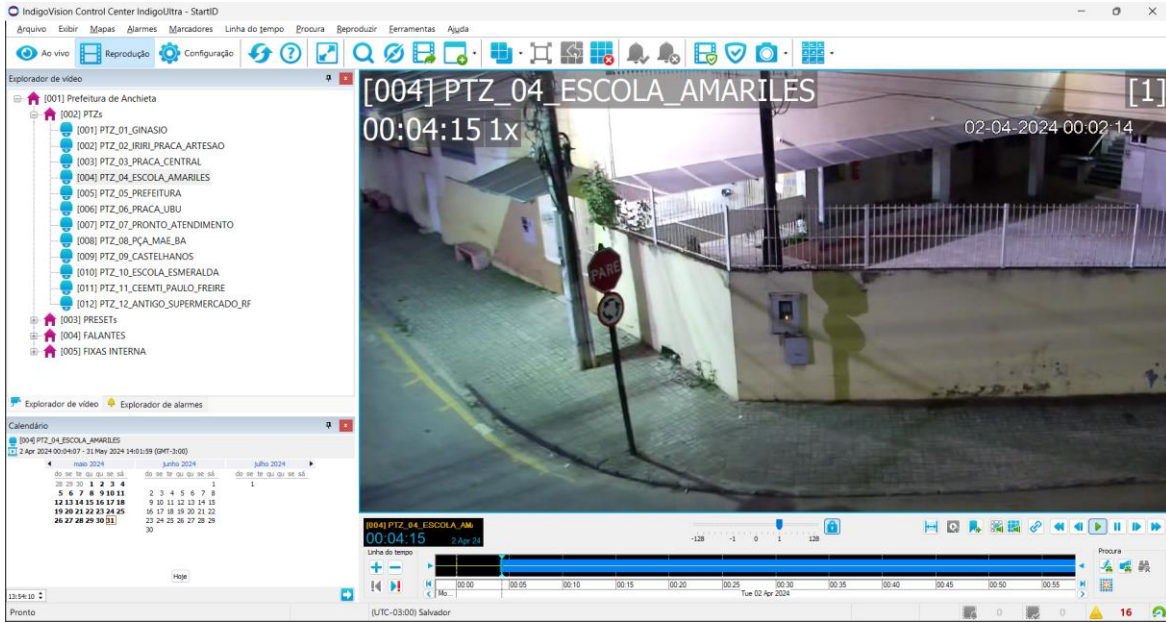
IndigoVision Control Center IndigoUltra - StartID

Arquivo Exibir Mapas Alarmes Marcadores Linha do tempo Procura Reproduzir Ferramentas Ajuda

Ao vivo Reprodução Configuração

Explorador de vídeo

[001] Prefeitura de Anchieta
[002] PTZs
[001] PTZ_01_GINASIO
[002] PTZ_02_IRIRI_PRACA_ARTESAO
[003] PTZ_03_PRACA_CENTRAL
[004] PTZ_04_ESCOLA_AMARILES
[005] PTZ_05_PREFEITURA
[006] PTZ_06_PRACA_UBU
[007] PTZ_07_PRONTO_ATENDIMENTO
[008] PTZ_08_PÇA_MAE_BA
[009] PTZ_09_CASTELHANOS
[010] PTZ_10_ESCOLA_ESMERALDA
[011] PTZ_11_CEEMTI_PAULO_FREIRE
[012] PTZ_12_ANTIGO_SUPERMERCADO_RF
[003] PRESETs
[004] FALANTES
[005] FIXAS INTERNA

Explorador de vídeo Explorador de alarmes

Calendário

[004] PTZ_04_ESCOLA_AMARILES
2 Apr 2024 00:04:07 - 31 May 2024 14:01:59 (GMT-3:00)

| maio 2024 | junho 2024 | julho 2024 |
|---|---|---|
| do se te qu qu se sá | do se te qu qu se sá | do se te qu qu se sá |
| 28 29 30 1 2 3 4 | 1 | 1 |
| 5 6 7 8 9 10 11 | 2 3 4 5 6 7 8 | |
| 12 13 14 15 16 17 18 | 9 10 11 12 13 14 15 | |
| 19 20 21 22 23 24 25 | 16 17 18 19 20 21 22 | |
| 26 27 28 29 30 31 | 23 24 25 26 27 28 29 | |
| | 30 | |

Hoje

13:54:10

[004] PTZ_04_ESCOLA_AMARILES
[1]
00:04:15 1x
02-04-2024 00:02:14
PARE

[004] PTZ_04_ESCOLA_AM
00:04:15
2 Apr 24
-128 -1 0 1 128

Linha do tempo
00:00 00:05 00:10 00:15 00:20 00:25 00:30 00:35 00:40 00:45 00:50 00:55
Mo...
Tue 02 Apr 2024

Procura

Pronto
(UTC-03:00) Salvador
0 0 16